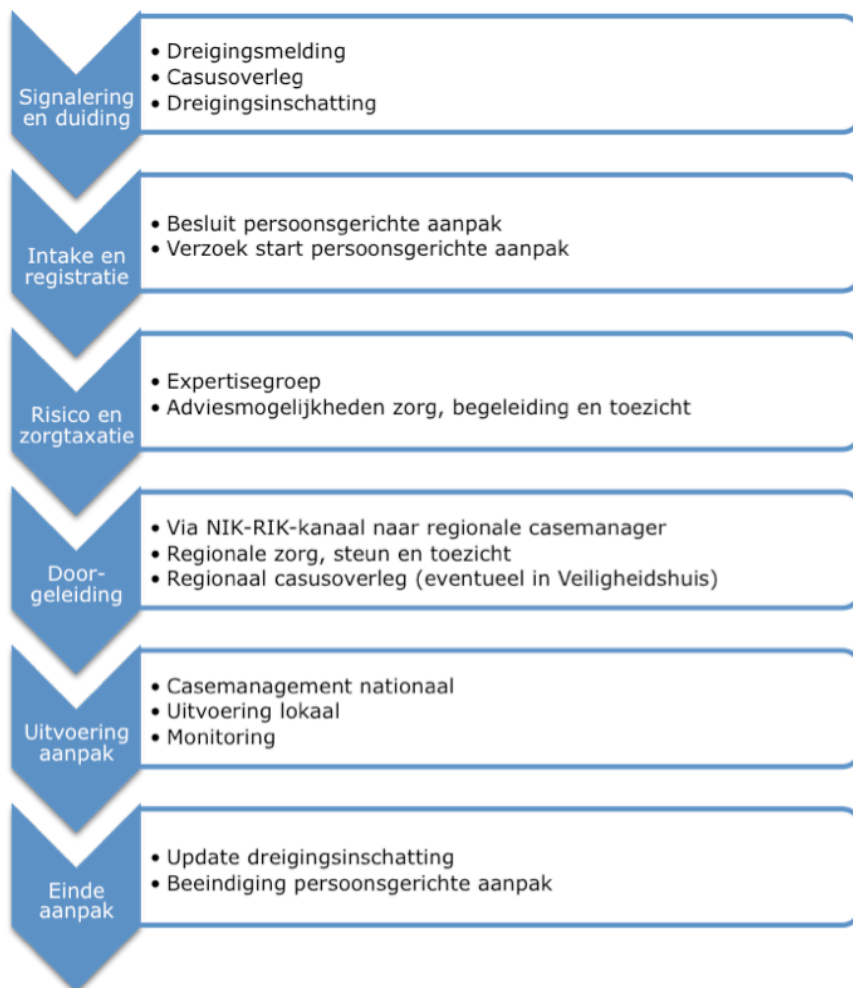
Signalering en duiding

• Dreigingsmelding
• Casusoverleg
• Dreigingsinschatting

Intake en registratie

• Besluit persoonsgerichte aanpak
• Verzoek start persoonsgerichte aanpak

Risico en zorgtaxatie

• Expertisegroep
• Adviesmogelijkheden zorg, begeleiding en toezicht

Door-geleiding

• Via NIK-RIK-kanaal naar regionale casemanager
• Regionale zorg, steun en toezicht
• Regionaal casusoverleg (eventueel in Veiligheidshuis)

Uitvoering aanpak

• Casemanagement nationaal
• Uitvoering lokaal
• Monitoring

Einde aanpak

• Update dreigingsinschatting
• Beeindiging persoonsgerichte aanpak